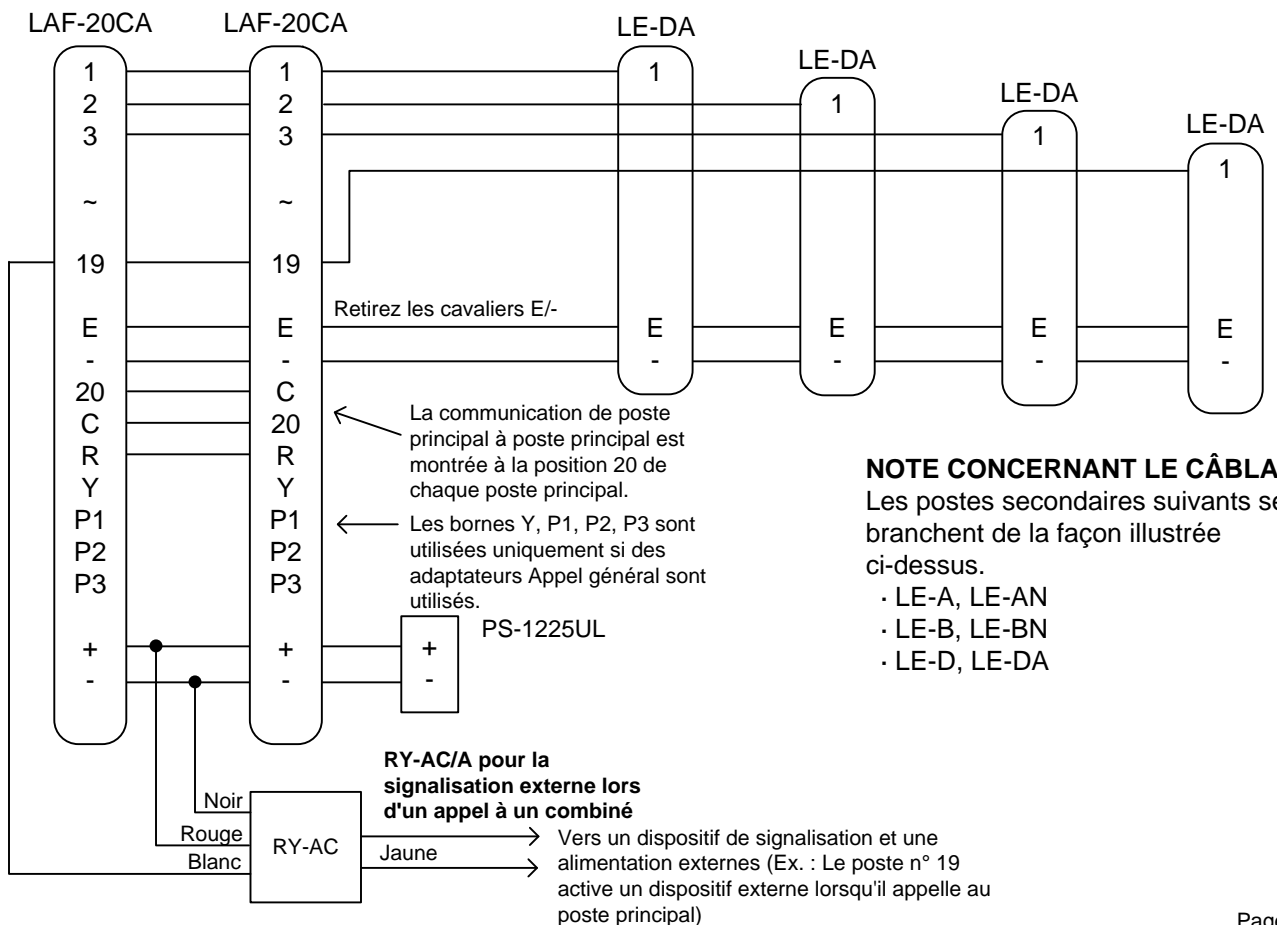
LAF-20CA

1
2
3
~
19
E
-
20
C
R
Y
P1
P2
P3
+
-

LAF-20CA

1
2
3
~
19
E
-
C
20
R
Y
P1
P2
P3
+
-

LE-DA
1
E
-

LE-DA
1
E
-

LE-DA
1
E
-

LE-DA
1
E
-

Retirez les cavaliers E/-

La communication de poste principal à poste principal est montrée à la position 20 de chaque poste principal.

Les bornes Y, P1, P2, P3 sont utilisées uniquement si des adaptateurs Appel général sont utilisés.

PS-1225UL
+
-

**NOTE CONCERNANT LE CÂBLA**
Les postes secondaires suivants se branchent de la façon illustrée ci-dessus.
· LE-A, LE-AN
· LE-B, LE-BN
· LE-D, LE-DA

**RY-AC/A pour la signalisation externe lors d'un appel à un combiné**

Noir
Rouge
Blanc
RY-AC
Jaune

Vers un dispositif de signalisation et une alimentation externes (Ex. : Le poste n° 19 active un dispositif externe lorsqu'il appelle au poste principal)

Page